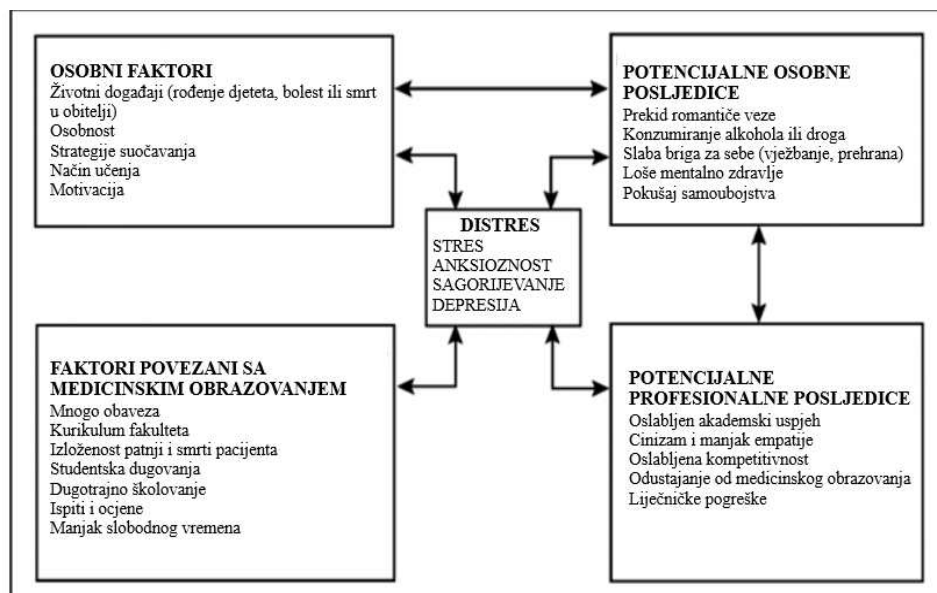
OSOBNI FAKTORI
Životni događaji (rođenje djeteta, bolest ili smrt u obitelji)
Osobnost
Strategije suočavanja
Način učenja
Motivacija

POTENCIJALNE OSOBNE POSLJEDICE
Prekid romantiče veze
Konzumiranje alkohola ili droga
Slaba briga za sebe (vježbanje, prehrana)
Loše mentalno zdravlje
Pokušaj samoubojstva

DISTRES
STRES
ANKSIOZNOST
SAGORIJEVANJE
DEPRESIJA

FAKTORI POVEZANI SA MEDICINSKIM OBRAZOVANJEM
Mnogo obaveza
Kurikulum fakulteta
Izloženost patnji i smrti pacijenta
Studentska dugovanja
Dugotrajno školovanje
Ispiti i ocjene
Manjak slobodnog vremena

POTENCIJALNE PROFESIONALNE POSLJEDICE
Oslabljen akademski uspjeh
Cinizam i manjak empatije
Oslabljena kompetitivnost
Odustajanje od medicinskog obrazovanja
Liječničke pogreške